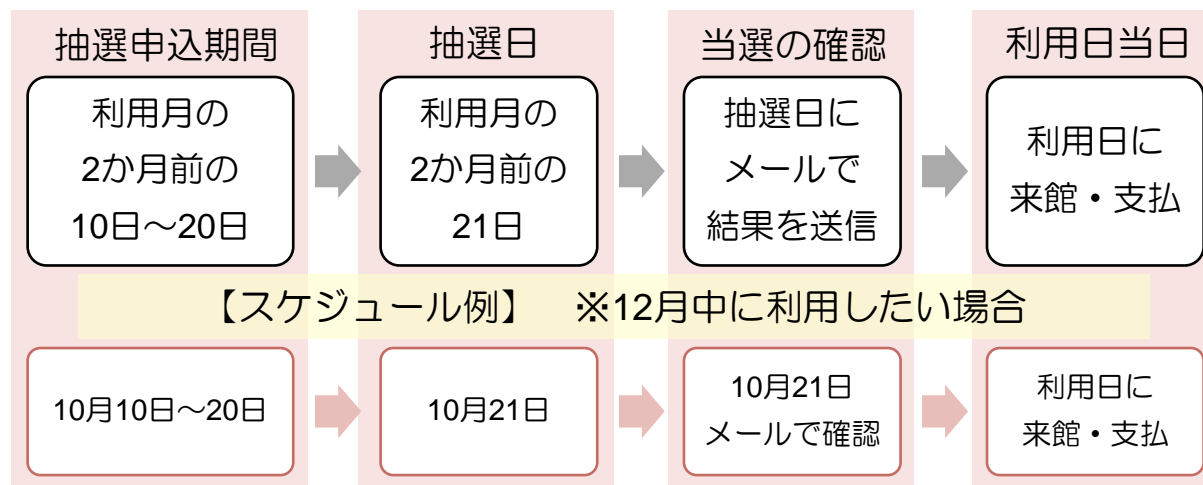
抽選申込期間

利用月の2か月前の10日～20日

抽選日

利用月の2か月前の21日

当選の確認

抽選日にメールで結果を送信

利用日当日

利用日に来館・支払

【スケジュール例】 ※12月中に利用したい場合

10月10日～20日

10月21日

10月21日メールで確認

利用日に来館・支払